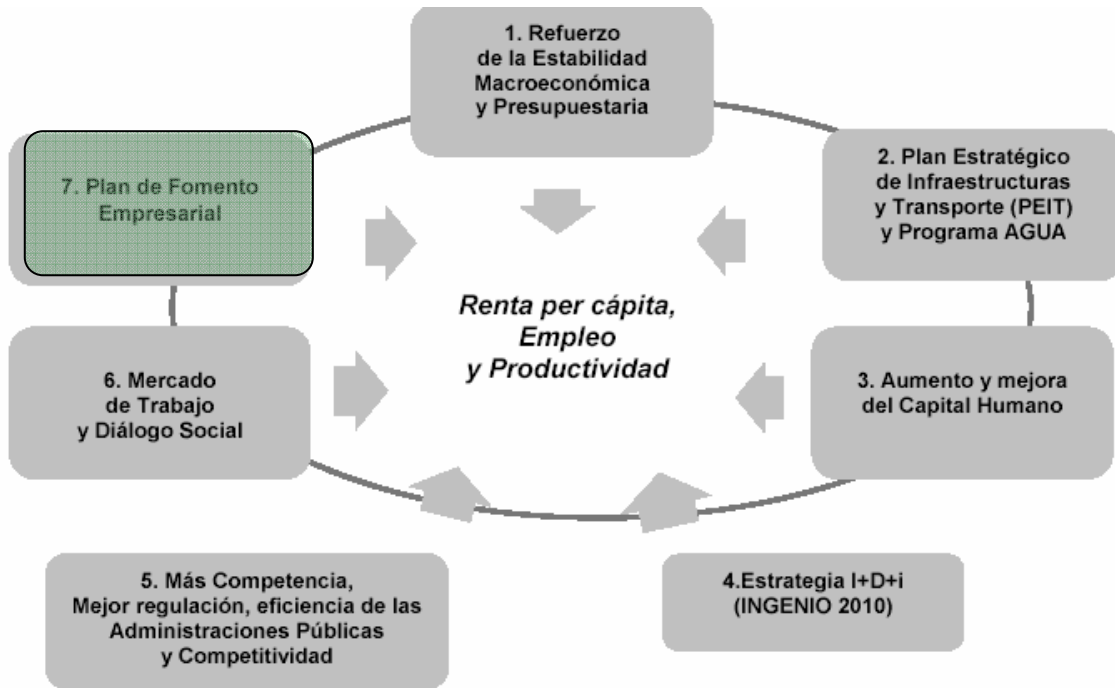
1. Refuerzo de la Estabilidad Macroeconómica y Presupuestaria

2. Plan Estratégico de Infraestructuras y Transporte (PEIT) y Programa AGUA

3. Aumento y mejora del Capital Humano

4.Estrategia I+D+i (INGENIO 2010)

5. Más Competencia, Mejor regulación, eficiencia de las Administraciones Públicas y Competitividad

6. Mercado de Trabajo y Diálogo Social

7. Plan de Fomento Empresarial

Renta per cápita, Empleo y Productividad